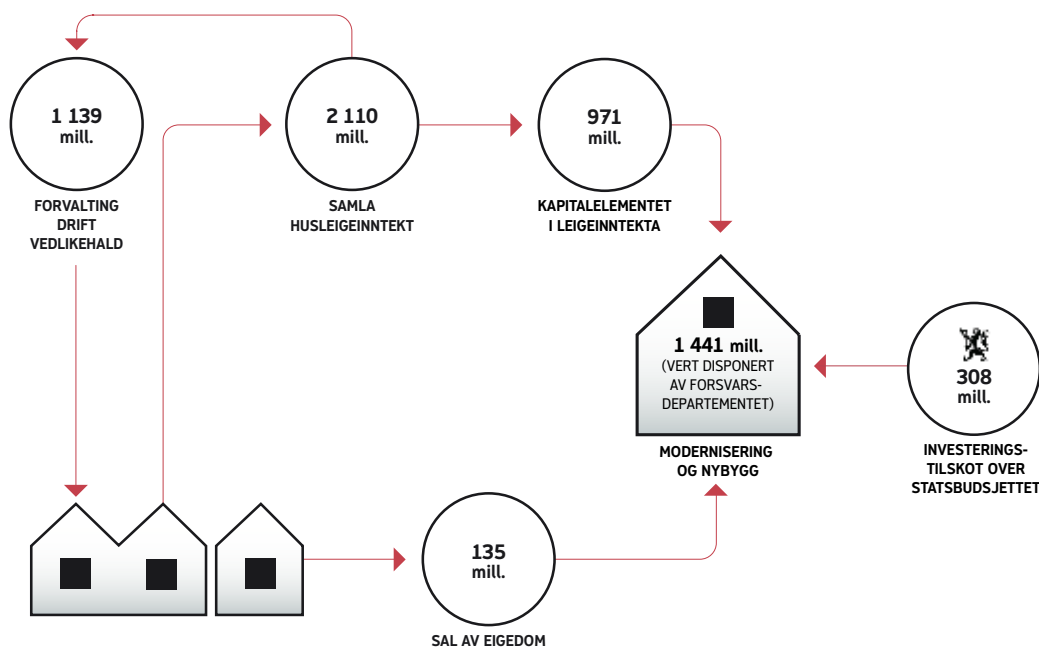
1 139 mill.

FORVALTING DRIFT VEDLIKEHALD

2 110 mill.

SAMLA HUSLEIGEINNTEKT

971 mill.

KAPITALELEMENTET I LEIGEINNTEKTA

1 441 mill. (VERT DISPONERT AV FORSVARSDEPARTEMENTET)

MODERNISERING OG NYBYGG

308 mill.

INVESTERINGSTILSKOT OVER STATSBUDSJETTET

135 mill.

SAL AV EIGEDOM